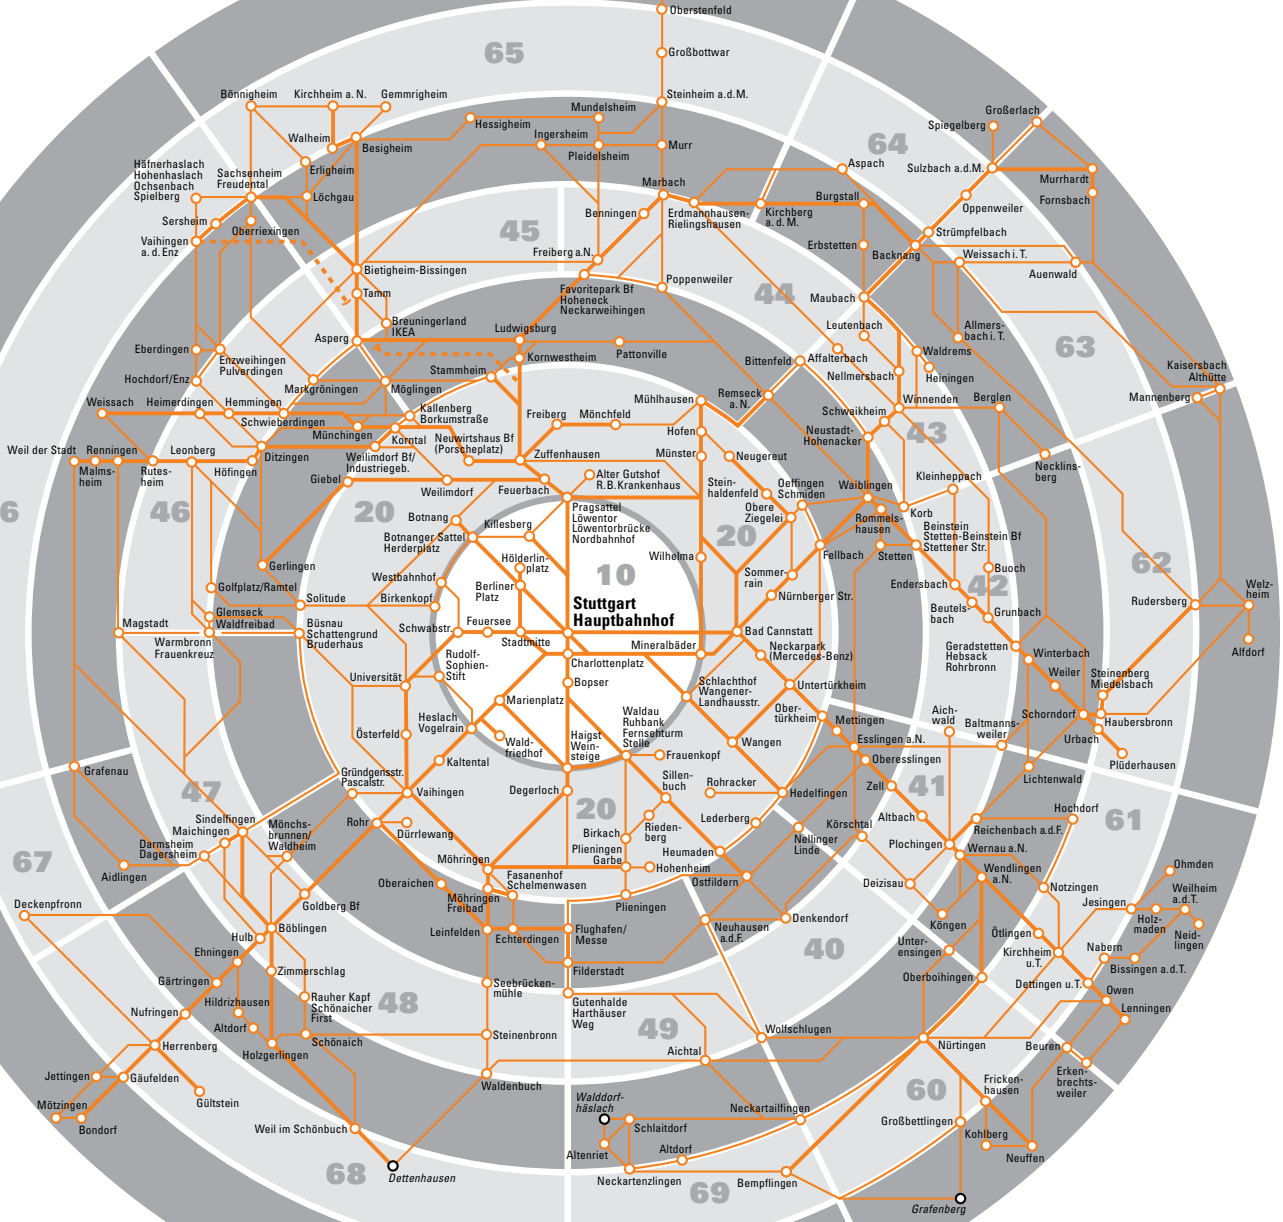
Oberstenfeld
Großbottwar
65
Bönnigheim
Kirchheim a. N.
Gemmrigheim
Steinheim a.d.M.
Mundelsheim
Hessigheim
Ingersheim
Walheim
Besigheim
Pleidelsheim
Murr
Großerlach
Spiegelberg
64
Aspach
Sulzbach a.d.M.
Murrhardt
Fornsbach
Häfnerhaslach
Hohenhaslach
Ochsenbach
Spielberg
Sachsenheim
Freudental
Erligheim
Löchgau
Marbach
Benningen
Erdmannhausen-Rielingshausen
Kirchberg a.d.M.
Burgstall
Oppenweiler
Sersheim
Vaihingen a.d.Enz
Oberriexingen
45
Freiberg a.N.
Erbstetten
Backnang
Strümpfelbach
Weissach i.T.
Auenwald
Bietigheim-Bissingen
Tamm
Favoritepark Bf
Hoheneck
Neckarweihingen
Poppenweiler
44
Maubach
Breuningerland
IKEA
Ludwigsburg
Leutenbach
Allmersbach i.T.
63
Eberdingen
Asperg
Kornwestheim
Pattonville
Bittenfeld
Affalterbach
Waldrems
Enzweihingen
Pulverdingen
Stammheim
Nellmersbach
Heiningen
Kaisersbach
Althütte
Hochdorf/Enz
Markgröningen
Möglingen
Remseck a.N.
Mühlhausen
Winnenden
Berglen
Mannenberg
Weissach
Heimerdingen
Hemmingen
Kallenberg
Borkumstraße
Freiberg
Mönchfeld
Schweikheim
Schwieberdingen
Münchingen
Korntal
Neuwirtshaus Bf
(Porscheplatz)
Hofen
Neustadt-Hohenacker
43
Weil der Stadt
Renningen
Leonberg
Zuffenhausen
Münster
Neugereut
Malmsheim
Rutesheim
Höfingen
Ditzingen
Weilimdorf Bf/
Industriegeb.
Alter Gutshof
R.B.Krankenhaus
Kleinheppach
Necklinsberg
Gebel
Weilimdorf
Feuerbach
Steinhaldenfeld
Oeffingen
Schmiden
Waiblingen
Korb
46
20
Botnang
Killesberg
Pragsattel
Löwentor
Löwentorbrücke
Nordbahnhof
Obere Ziegelei
20
Rommelshausen
Beinstein
Stetten-Beinstein Bf
Stettener Str.
6
Botnanger Sattel
Herderplatz
Hölderlinplatz
Wilhelma
Fellbach
Stetten
Buoch
62
Gerlingen
Westbahnhof
Berliner Platz
10
Sommerrain
Endersbach
42
Welzheim
Golfplatz/Ramtel
Solitude
Birkenkopf
Stuttgart
Hauptbahnhof
Nürnberger Str.
Beutelsbach
Grunbach
Rudersberg
Glemseck
Waldfreibad
Feuersee
Magstadt
Büsnau
Schattengrund
Bruderhaus
Schwabstr.
Stadtmitte
Mineralbäder
Bad Cannstatt
Alfdorf
Warmbronn
Frauenkreuz
Neckarpark
(Mercedes-Benz)
Geradstetten
Hebsack
Rohrbronn
Winterbach
Rudolf-Sophien-Stift
Charlottenplatz
Weiler
Steinenberg
Miedelsbach
Universität
Bopser
Untertürkheim
Schlachthof
Wangener-Landhausstr.
Schorndorf
Haubersbronn
Marienplatz
Aichwald
Baltmannsweiler
Österfeld
Heslach
Vogelrain
Waldau
Ruhbank
Fernsehturm
Stelle
Obertürkheim
Mettingen
Urbach
Waldfriedhof
Haigst
Weinsteige
Wangen
Esslingen a.N.
Plüderhausen
Grafenau
Kaltental
Frauenkopf
Oberesslingen
Lichtenwald
Gründgensstr.
Pascalstr.
Sillenbuch
Rohracker
47
Vaihingen
Degerloch
Hedelfingen
Zell
41
Hochdorf
Sindelfingen
Lederberg
61
Maichingen
Mönchsbrunnen/
Waldheim
Rohr
Dürrlewang
Birkach
Riedenberg
Körschtal
Altbach
Reichenbach a.d.F.
67
Darmsheim
Dagersheim
20
Nellinger Linde
Plochingen
Wernau a.N.
Plieningen
Garbe
Heumaden
Ohmden
Möhringen
Hohenheim
Wendlingen a.N.
Aidlingen
Oberaichen
Fasanenhof
Schelmenwasen
Ostfildern
Deizisau
Notzingen
Weilheim a.d.T.
Deckenpfronn
Möhringen Freibad
Plieningen
Jesingen
Holzmaden
Goldberg Bf
Neuhausen a.d.F.
Denkendorf
Köngen
Neidlingen
Böblingen
Leinfelden
Echterdingen
Flughafen/
Messe
Ötlingen
Hulb
Unterensingen
40
Kirchheim u.T.
Nabern
Ehningen
Filderstadt
Bissingen a.d.T.
Zimmerschlag
Seebrückenmühle
Oberboihingen
Gärtringen
Dettingen u.T.
Hildrizhausen
Rauher Kopf
Schönaicher First
48
Gutenhalde
Harthäuser Weg
Owen
Nufringen
Lenningen
Altdorf
49
Wolfschlugen
Steinenbronn
Schönaich
Herrenberg
Holzgerlingen
Aichtal
Nürtingen
Beuren
Jettingen
Gäufelden
Waldenbuch
Erkenbrechtsweiler
Mötzingen
60
Gültstein
Walddorfhäslach
Neckartailfingen
Frickenhausen
Bondorf
Weil im Schönbuch
Schlaitdorf
Großbettlingen
Kohlberg
Altdorf
Altenriet
Neuffen
68
Dettenhausen
Neckartenzlingen
69
Bempflingen
Grafenberg